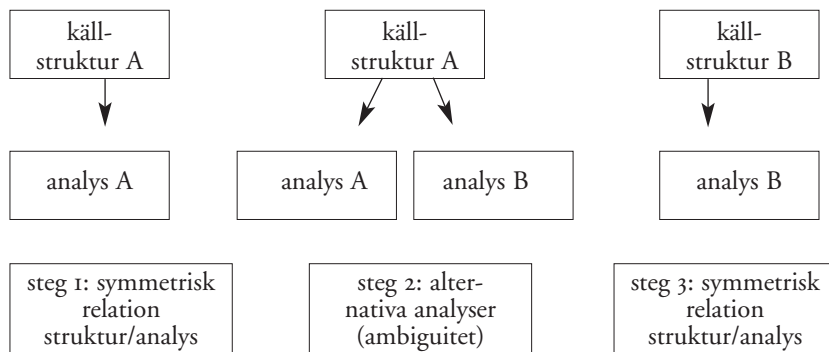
källstruktur A

analys A

steg 1: symmetrisk relation struktur/analys

källstruktur A

analys A

analys B

steg 2: alternativa analyser (ambiguitet)

källstruktur B

analys B

steg 3: symmetrisk relation struktur/analys